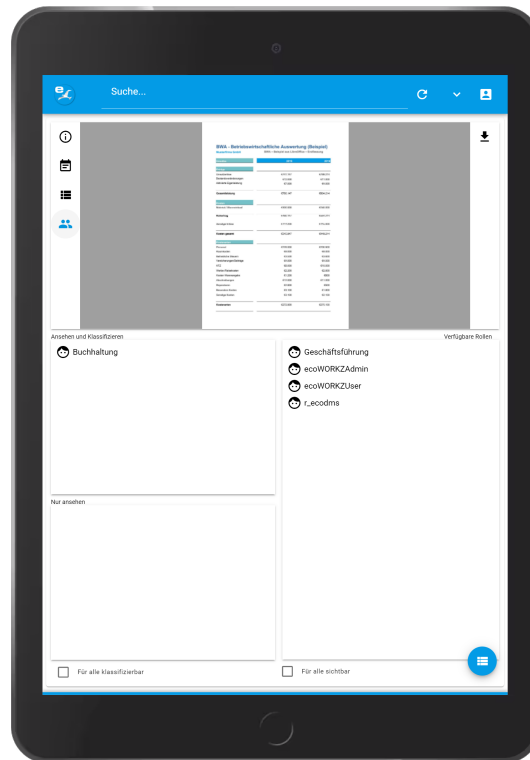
Suche...

BWA - Betriebswirtschaftliche Auswertung (Beispiel)

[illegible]

Ansehen und Klassifizieren

Buchhaltung

Verfügbare Rollen

Geschäftsführung

ecoWORKZAdmin

ecoWORKZUser

r_ecodms

Nur ansehen

Für alle klassifizierbar

Für alle sichtbar